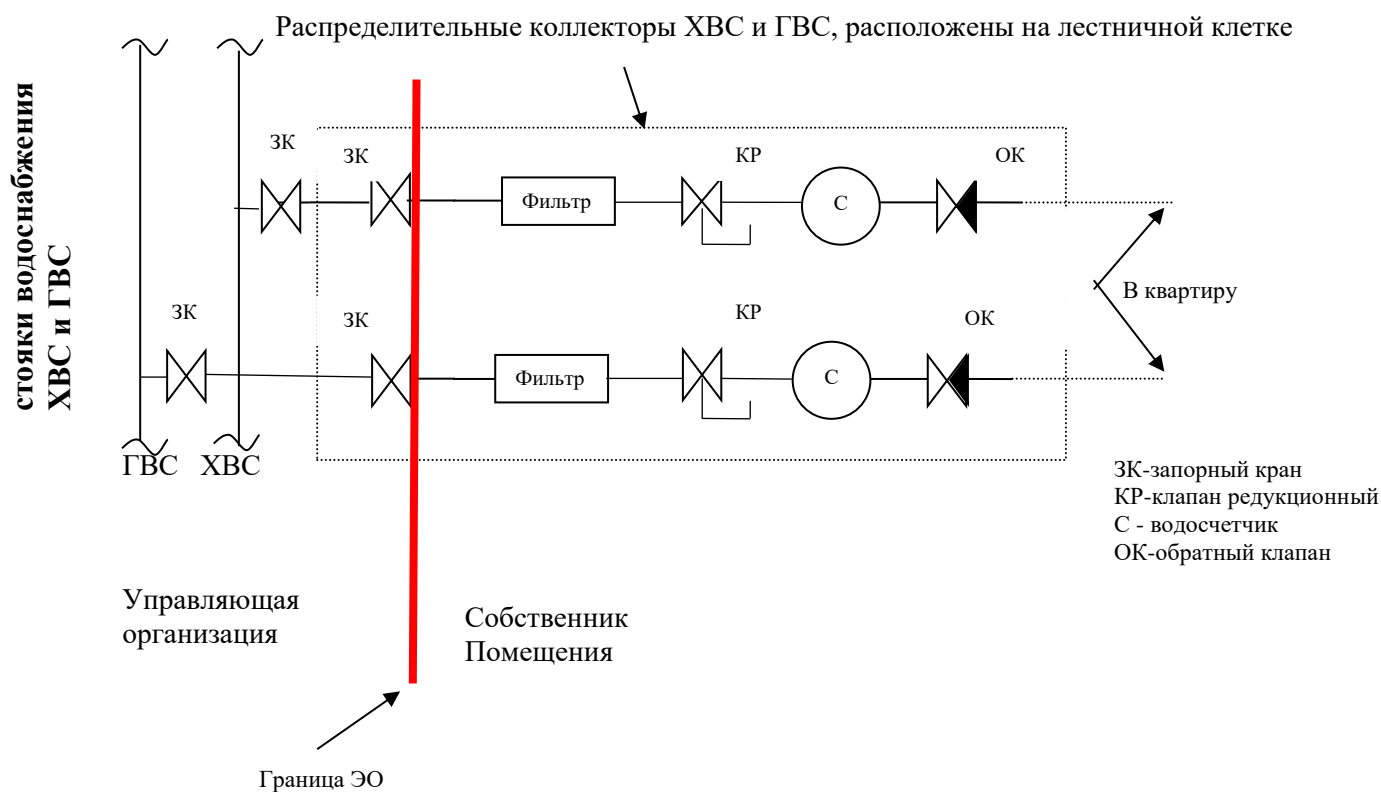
стояки водоснабжения ХВС и ГВС

Распределительные коллекторы ХВС и ГВС, расположены на лестничной клетке

ЗК

ЗК

Фильтр

КР

С

ОК

В квартиру

ЗК

ЗК

Фильтр

КР

С

ОК

ГВС ХВС

ЗК-запорный кран
КР-клапан редукционный
С - водосчетчик
ОК-обратный клапан

Управляющая организация

Собственник Помещения

Граница ЭО